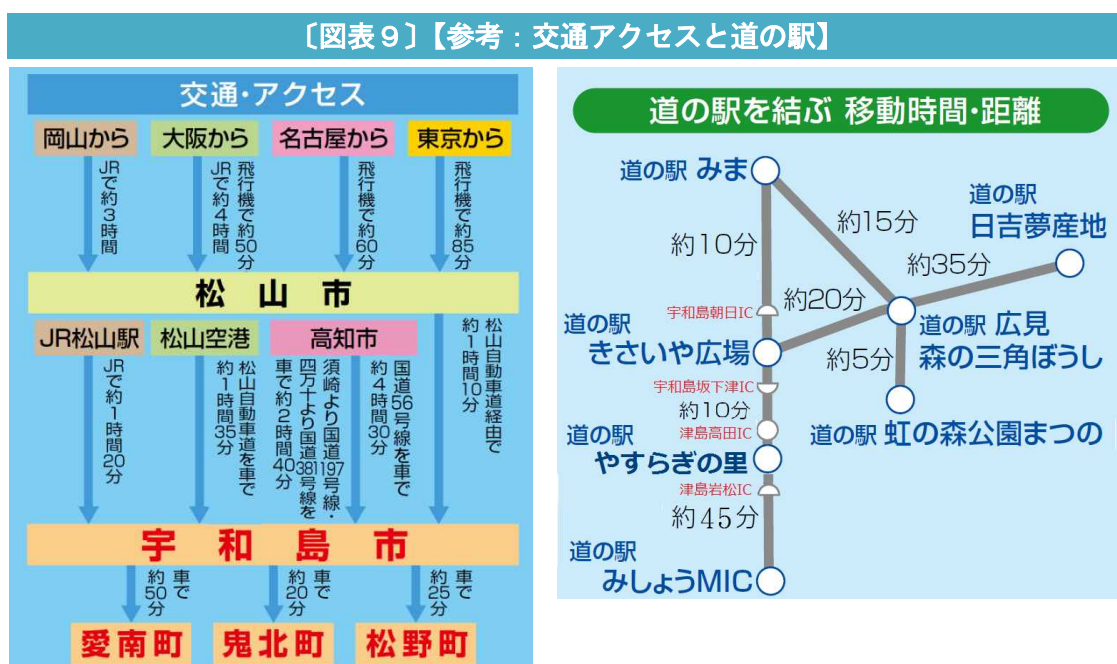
〔図表９〕【参考：交通アクセスと道の駅】

交通・アクセス

岡山から
JRで約3時間

大阪から
JRで約4時間
飛行機で約50分

名古屋から
飛行機で約60分

東京から
飛行機で約85分

松　山　市

JR松山駅
JRで約1時間20分

松山空港
松山自動車道を車で約1時間35分

高知市
須崎より国道197号線・四万十より国道381号線を車で約2時間40分
国道56号線を車で約4時間30分

松山自動車道経由で約1時間10分

宇　和　島　市

車で約50分
車で約20分
車で約25分

愛南町
鬼北町
松野町

道の駅を結ぶ 移動時間・距離

道の駅 みま
道の駅 日吉夢産地
約15分
約10分
約35分
宇和島朝日IC
約20分
道の駅 広見 森の三角ぼうし
道の駅 きさいや広場
約5分
宇和島坂下津IC
約10分
津島高田IC
道の駅 虹の森公園まつの
道の駅 やすらぎの里
津島岩松IC
約45分
道の駅 みしょうMIC